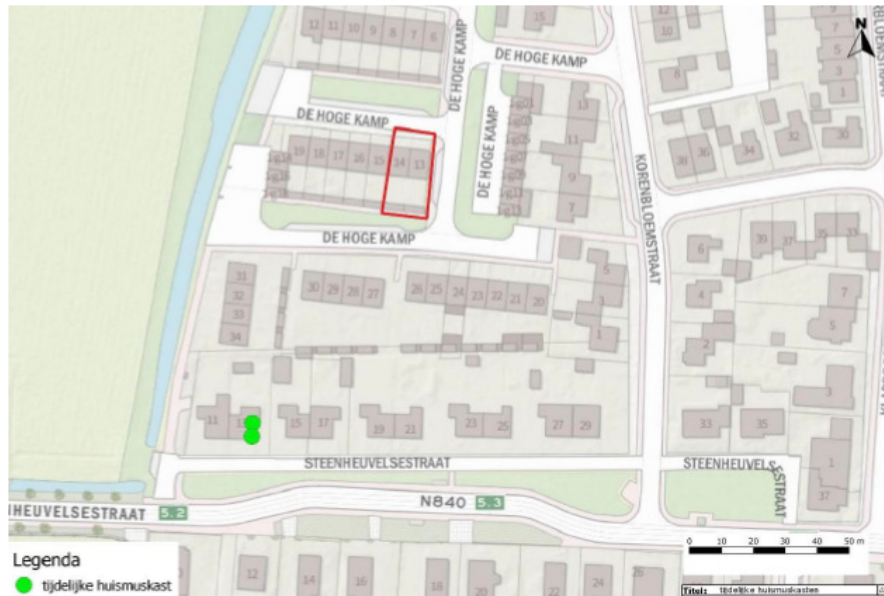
12 11 10 9 8 7 6
15
12
10
DE HOGE KAMP
DE HOGE KAMP
N
BLOEMSTRAAT
8
5
3
1
13
11
9
7
DE HOGE KAMP
19 18 17 16 15 14 13
DE HOGE KAMP
KORENBLOEMSTRAAT
38 36 34 32 30
DE HOGE KAMP
6
39 37 35 33
31
32
33
34
30 29 28 27
26 25 24 23 22 21 20
5
3
1
4
2
7
5
3
11 13 15 17 19 21 23 25 27 29 33 35
1
37
STEENHEUVELSESTRAAT
STEENHEUVELSESTRAAT
HEUVELSESTRAAT
5.2
N840
5.3
Legenda
tijdelijke huismuskast
12 14 16 18 20 22 24 26
0 10 20 30 40 50 m
Titel: tijdelijke huismuskasten